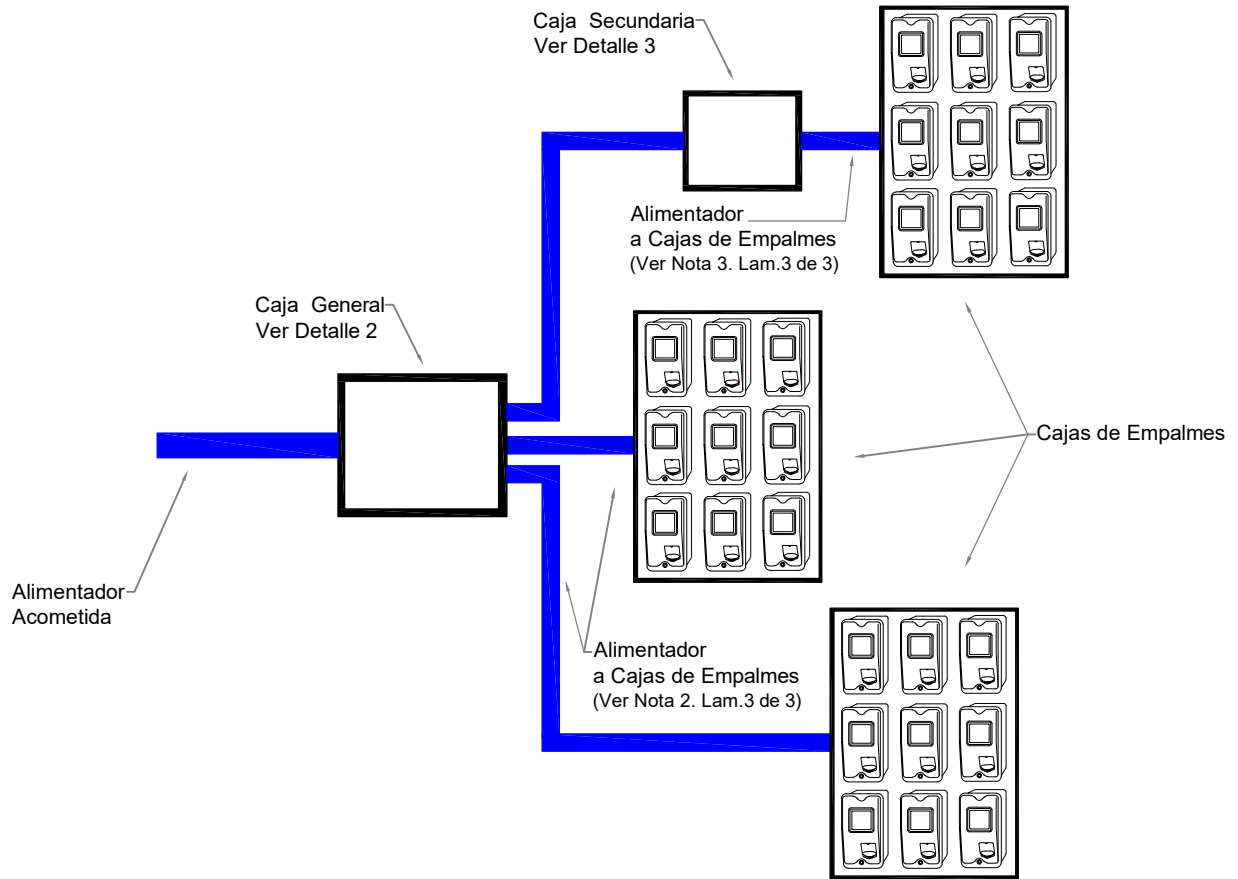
Caja Secundaria
Ver Detalle 3

Alimentador
a Cajas de Empalmes
(Ver Nota 3. Lam.3 de 3)

Caja General
Ver Detalle 2

Cajas de Empalmes

Alimentador
Acometida

Alimentador
a Cajas de Empalmes
(Ver Nota 2. Lam.3 de 3)